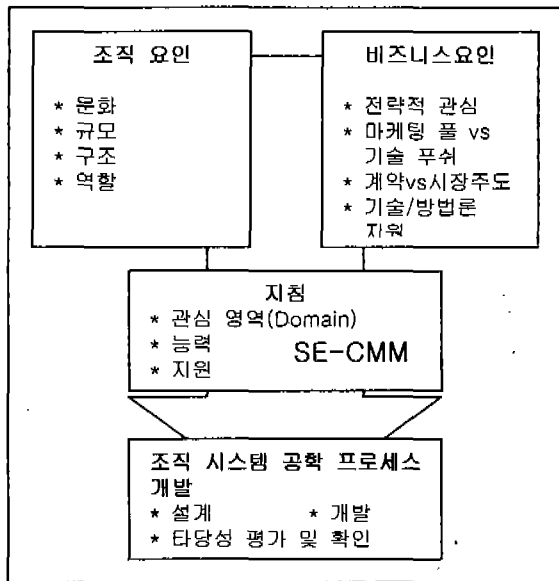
조직 요인

* 문화
* 규모
* 구조
* 역할

비즈니스요인

* 전략적 관심
* 마케팅 풀 vs 기술 푸쉬
* 계약vs시장주도
* 기술/방법론 지원

지침
* 관심 영역(Domain)
* 능력
* 지원

SE-CMM

조직 시스템 공학 프로세스 개발
* 설계 * 개발
* 타당성 평가 및 확인